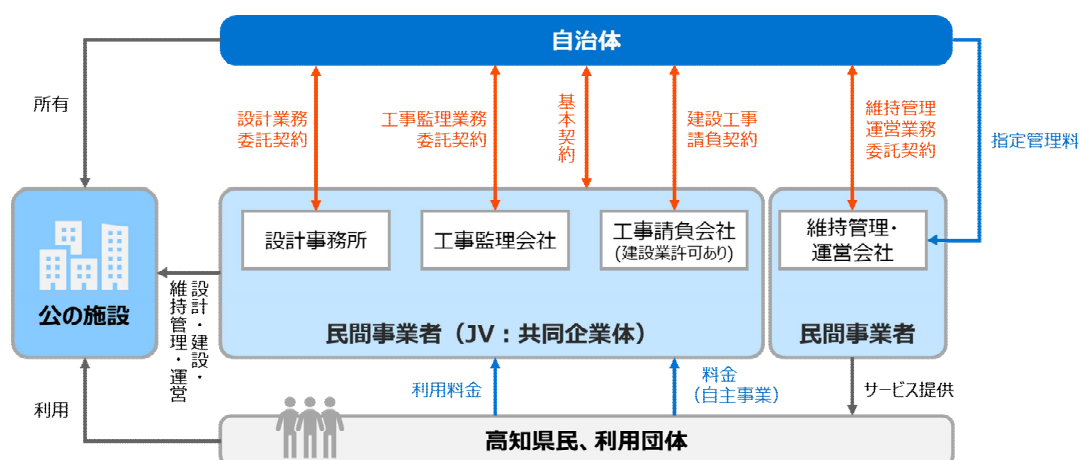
自治体

所有

設計業務
委託契約

工事監理業務
委託契約

基本契約

建設工事
請負契約

維持管理
運営業務
委託契約

指定管理料

公の施設

設計事務所

工事監理会社

工事請負会社
(建設業許可あり)

維持管理・
運営会社

設計・建設・
維持管理・運営

民間事業者（JV：共同企業体）

民間事業者

利用料金

料金
(自主事業)

サービス提供

利用

高知県民、利用団体